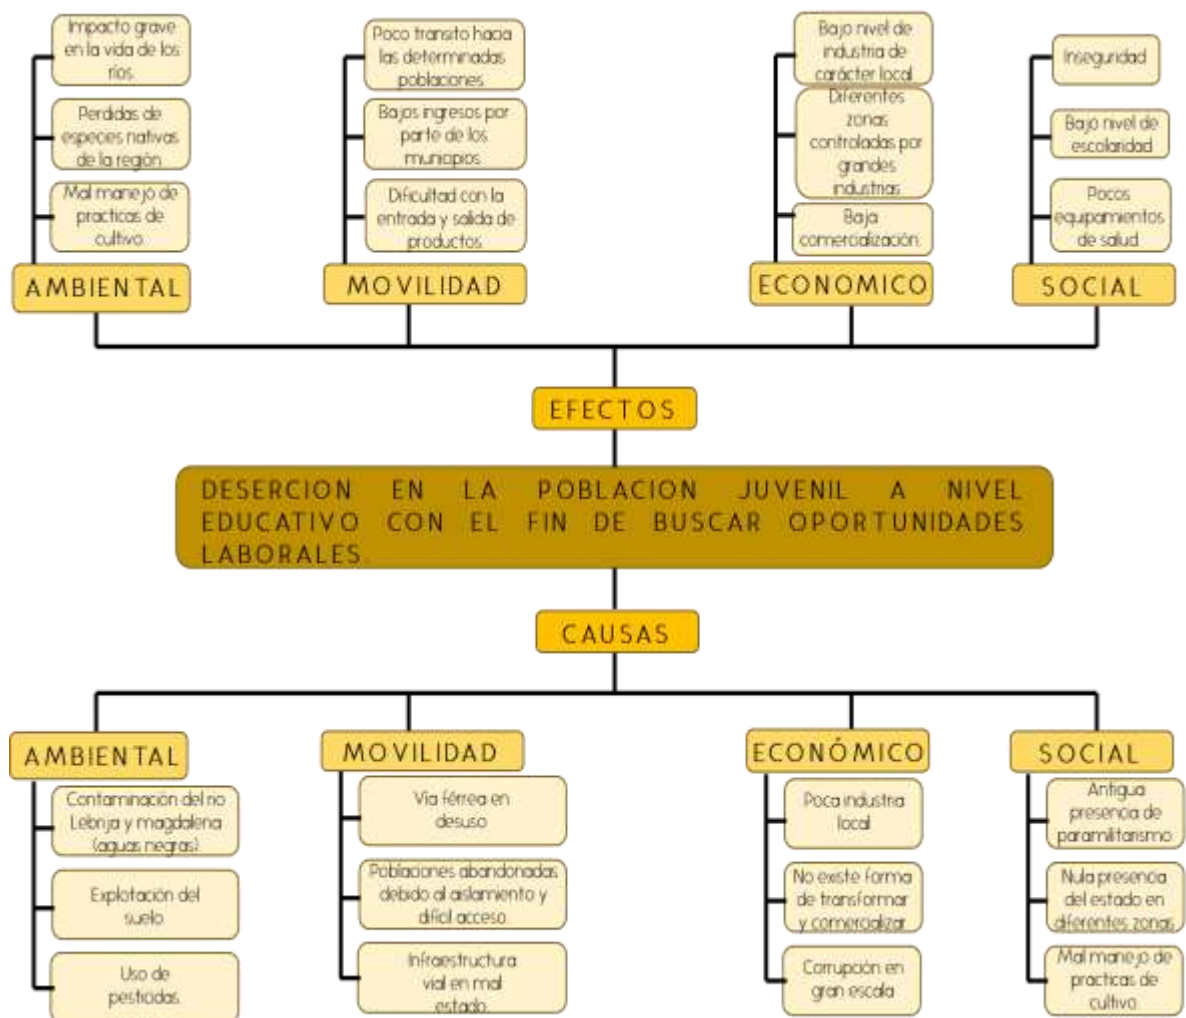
Impacto grave en la vida de los rios

Perdidas de especes nativas de la region

Mal manejo de practicas de cultivo

AMBIENTAL

Poco transito hacia las determinadas poblaciones

Bajos ingresos por parte de los municipios

Dificultad con la entrada y salida de productos

MOVILIDAD

Bajo nivel de industria de carácter local

Diferentes zonas controladas por grandes industrias

Baja comercialización

ECONOMICO

Inseguridad

Bajo nivel de escolaridad

Pocos equipamientos de salud

SOCIAL

EFECTOS

DESERCION EN LA POBLACION JUVENIL A NIVEL EDUCATIVO CON EL FIN DE BUSCAR OPORTUNIDADES LABORALES

CAUSAS

AMBIENTAL

Contaminación del rio Lebrija y magdalena (aguas negras)

Explotación del suelo

Uso de pesticidas

MOVILIDAD

Via férrea en desuso

Poblaciones abandonadas debido al aislamiento y difícil acceso

Infraestructura vial en mal estado

ECONÓMICO

Poca industria local

No existe forma de transformar y comercializar

Corrupción en gran escala

SOCIAL

Antigua presencia de paramilitarismo

Nula presencia del estado en diferentes zonas

Mal manejo de practicas de cultivo